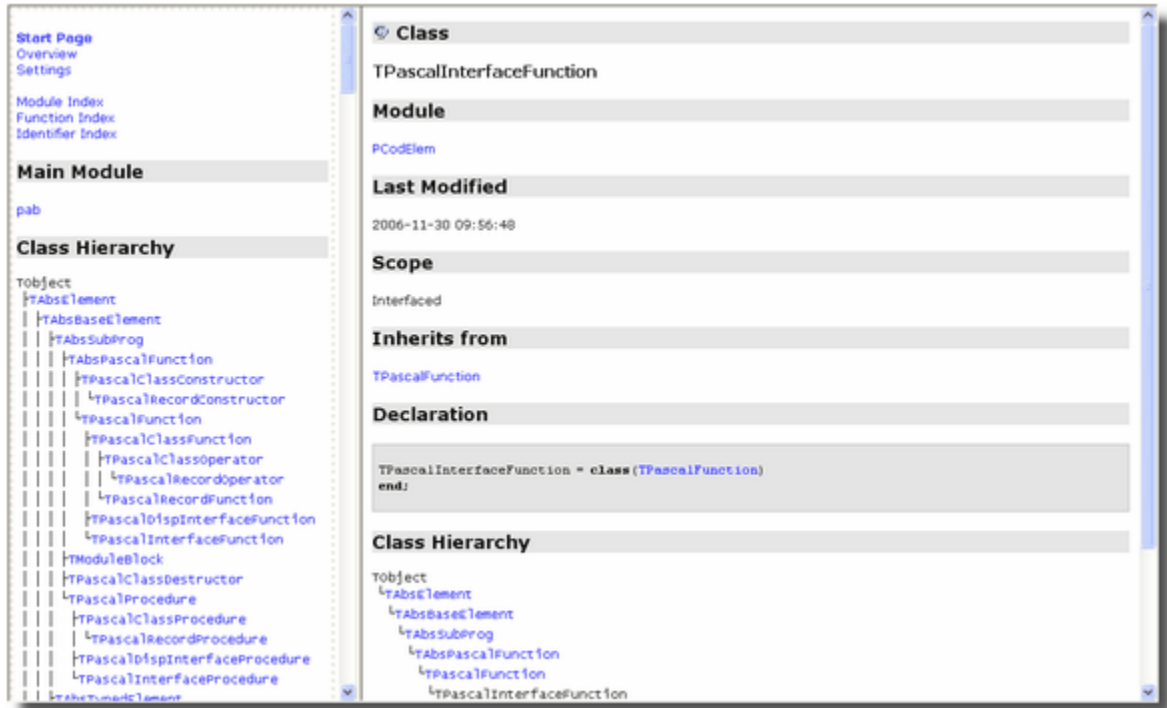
Start Page
Overview
Settings

Module Index
Function Index
Identifier Index

Main Module

pab

Class Hierarchy

TObject
TAbsElement
TAbsBaseElement
TAbsSubProg
TAbsPascalFunction
TPascalClassConstructor
TPascalRecordConstructor
TPascalFunction
TPascalClassFunction
TPascalClassOperator
TPascalRecordOperator
TPascalRecordFunction
TPascalDispInterfaceFunction
TPascalInterfaceFunction
TModuleBlock
TPascalClassDestructor
TPascalProcedure
TPascalClassProcedure
TPascalRecordProcedure
TPascalDispInterfaceProcedure
TPascalInterfaceProcedure
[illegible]

Class

TPascalInterfaceFunction

Module

PCodElem

Last Modified

2006-11-30 09:56:48

Scope

Interfaced

Inherits from

TPascalFunction

Declaration

TPascalInterfaceFunction = class(TPascalFunction)
end;

Class Hierarchy

TObject
TAbsElement
TAbsBaseElement
TAbsSubProg
TAbsPascalFunction
TPascalFunction
TPascalInterfaceFunction